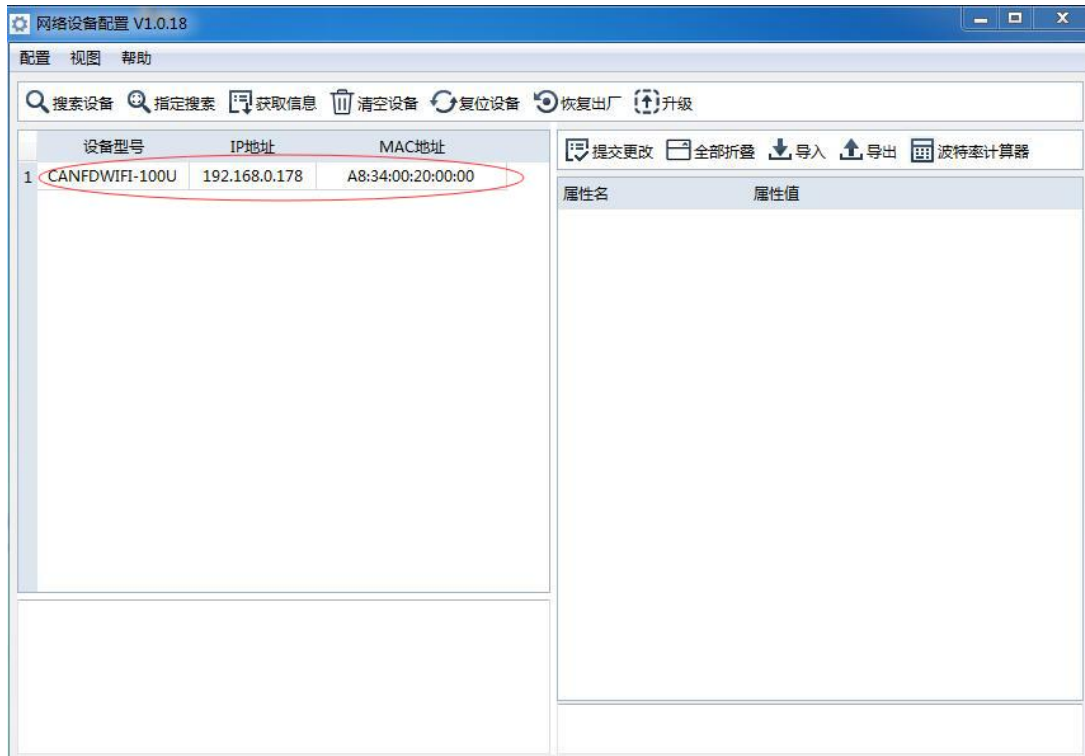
网络设备配置 V1.0.18

配置 视图 帮助

搜索设备 指定搜索 获取信息 清空设备 复位设备 恢复出厂 升级

| | 设备型号 | IP地址 | MAC地址 |
|---|---|---|---|
| 1 | CANFDWIFI-100U | 192.168.0.178 | A8:34:00:20:00:00 |

提交更改 全部折叠 导入 导出 波特率计算器

| 属性名 | 属性值 |
|---|---|